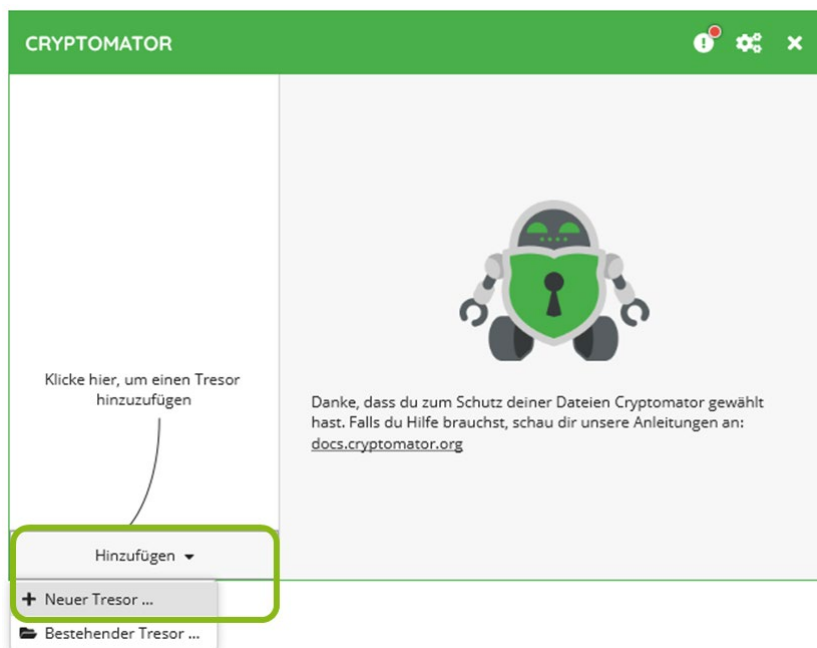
CRYPTOMATOR

Klicke hier, um einen Tresor hinzuzufügen

Danke, dass du zum Schutz deiner Dateien Cryptomator gewählt hast. Falls du Hilfe brauchst, schau dir unsere Anleitungen an: docs.cryptomator.org

Hinzufügen

Neuer Tresor ...

Bestehender Tresor ...